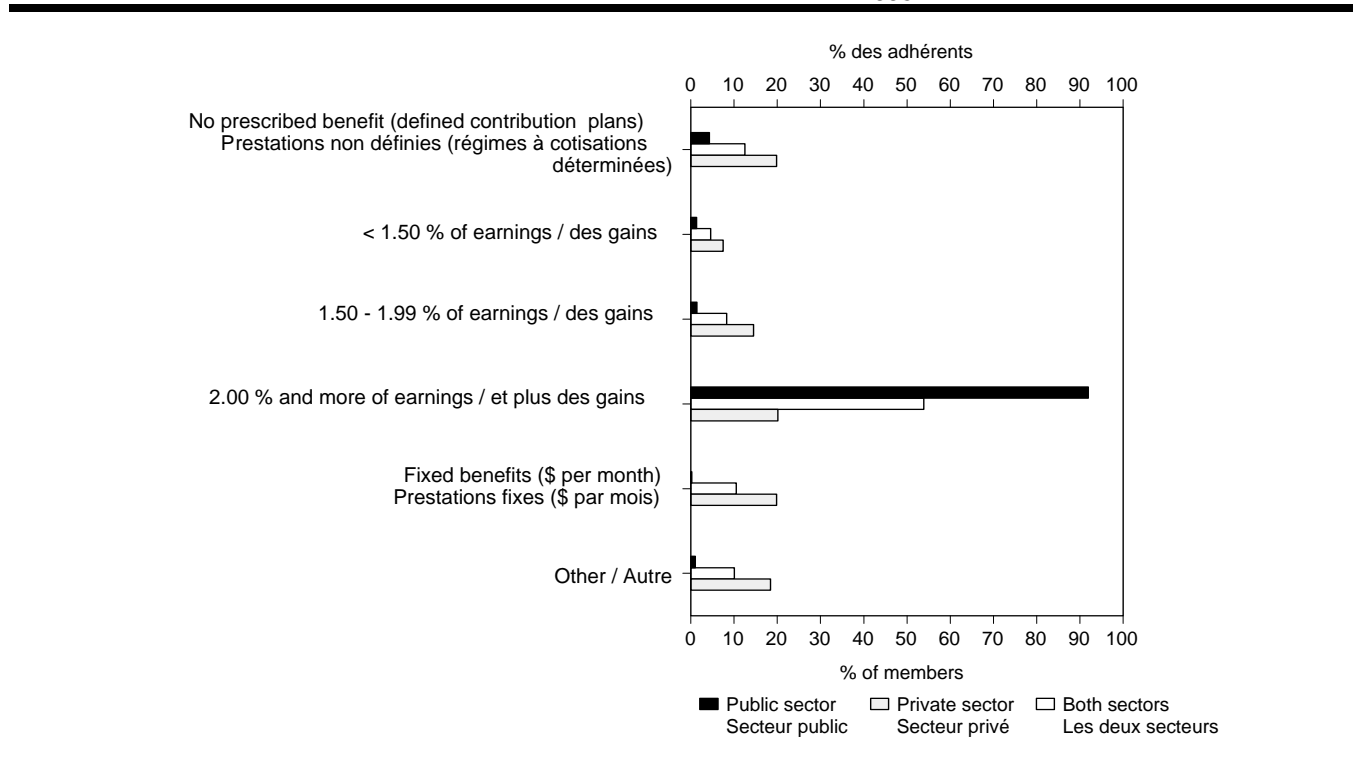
% des adhérents

0 10 20 30 40 50 60 70 80 90 100

No prescribed benefit (defined contribution plans)
Prestations non définies (régimes à cotisations déterminées)

< 1.50 % of earnings / des gains

1.50 - 1.99 % of earnings / des gains

2.00 % and more of earnings / et plus des gains

Fixed benefits ($ per month)
Prestations fixes ($ par mois)

Other / Autre

0 10 20 30 40 50 60 70 80 90 100

% of members

Public sector
Secteur public

Private sector
Secteur privé

Both sectors
Les deux secteurs